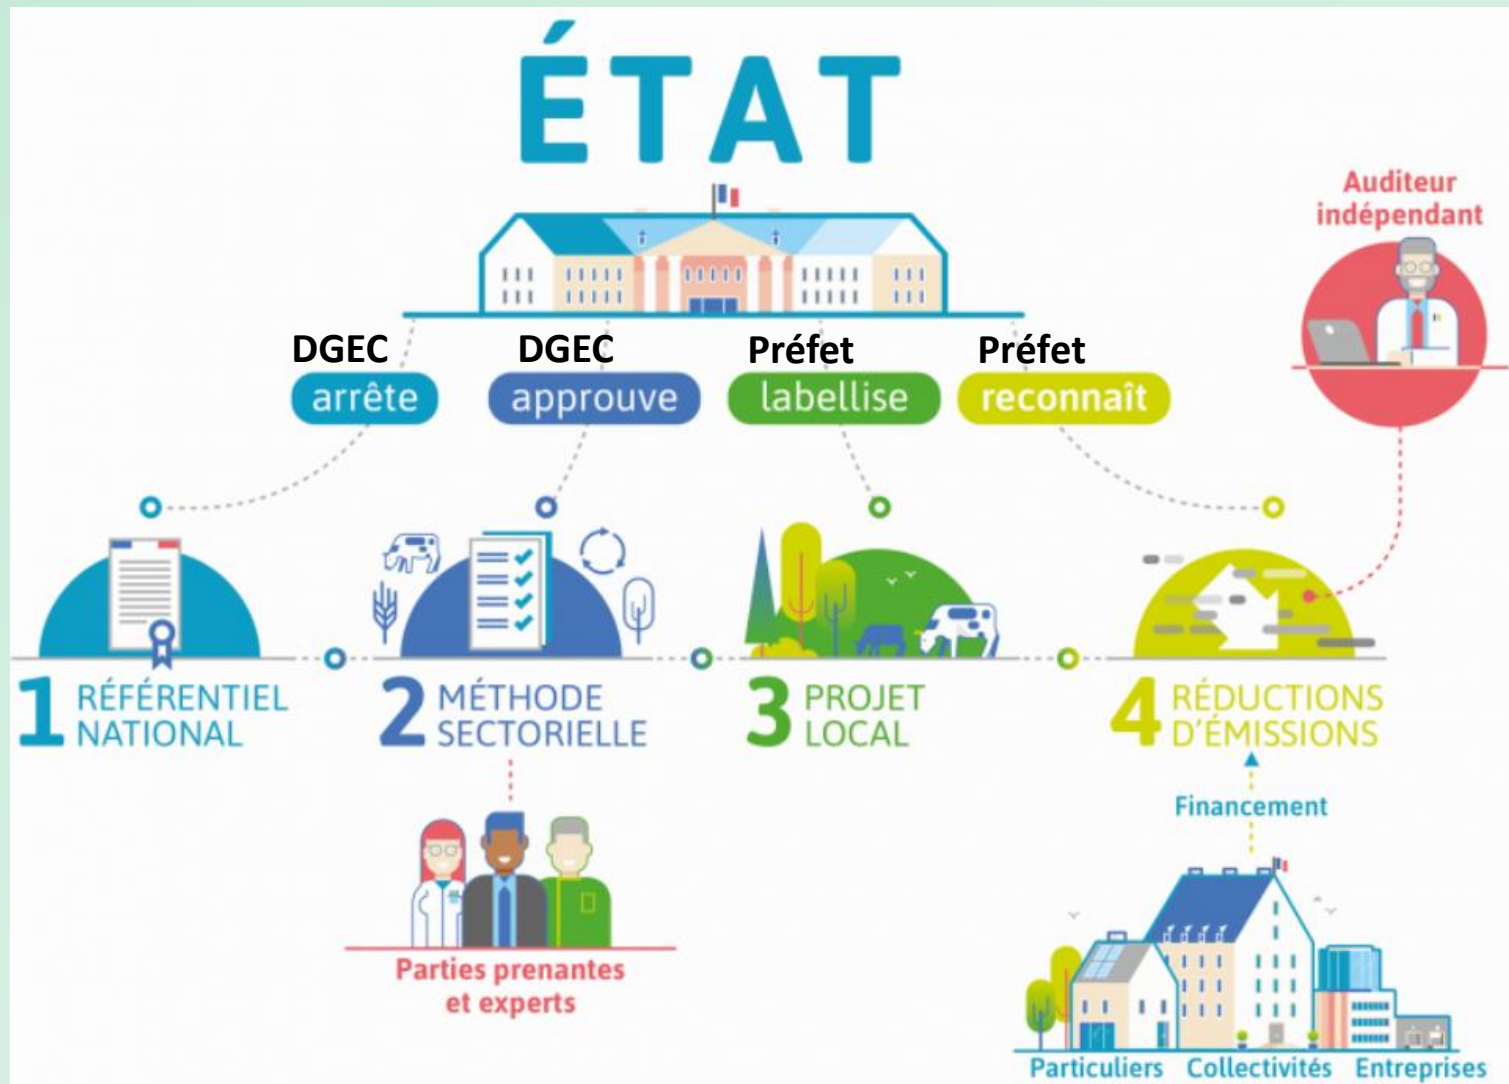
ÉTAT

Auditeur indépendant

DGEC arrête

DGEC approuve

Préfet labellise

Préfet reconnaît

1 RÉFÉRENTIEL NATIONAL

2 MÉTHODE SECTORIELLE

3 PROJET LOCAL

4 RÉDUCTIONS D'ÉMISSIONS

Parties prenantes et experts

Financement

Particuliers Collectivités Entreprises